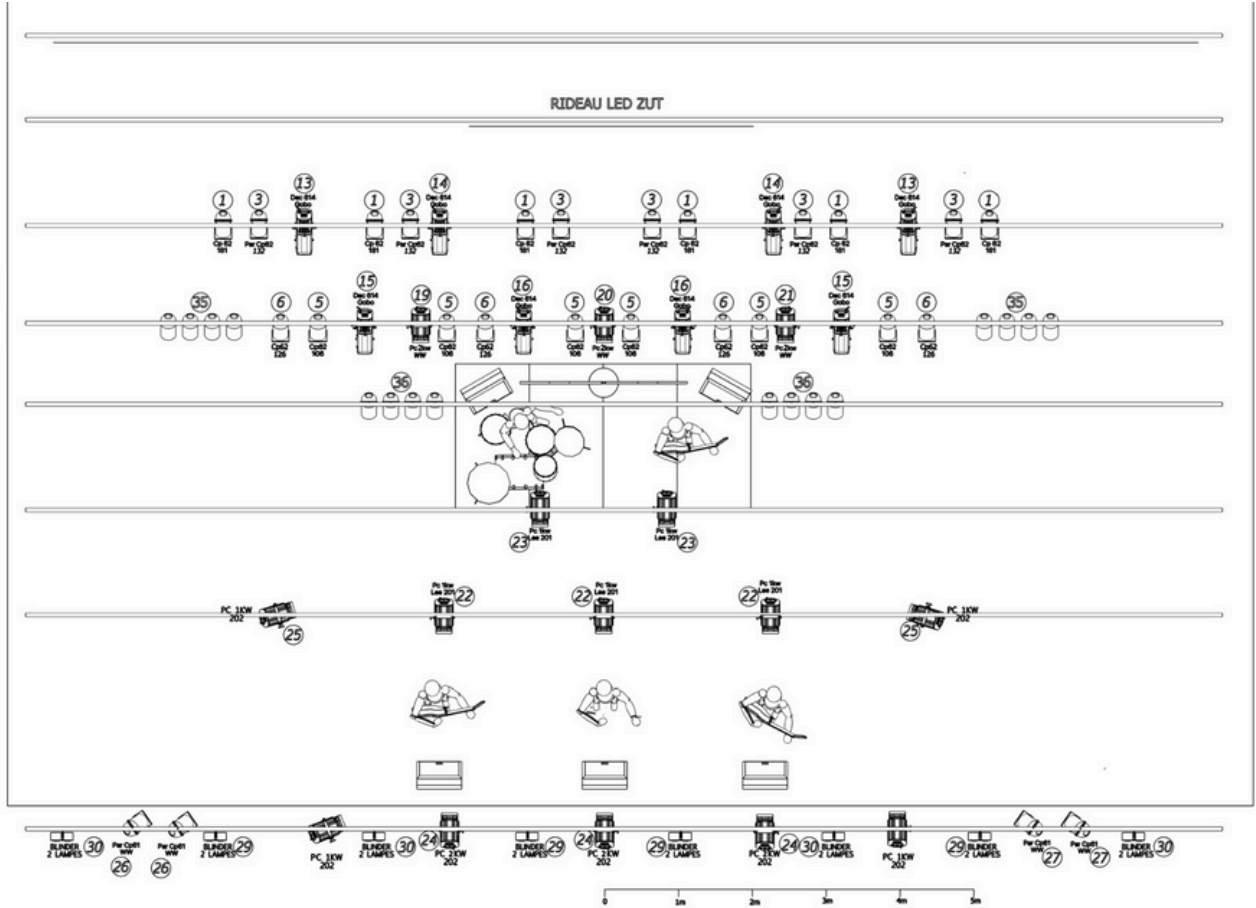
RIDEAU LED ZUT

1 3 13 1 3 14 1 3 3 1 14 3 1 13 3 1

Cp 62 181 | Par Cp62 132 | Dec 614 Gobo | Cp 62 181 | Par Cp62 132 | Dec 614 Gobo | Cp 62 181 | Par Cp62 132 | Par Cp62 132 | Cp 62 181 | Dec 614 Gobo | Par Cp62 132 | Cp 62 181 | Dec 614 Gobo | Par Cp62 132 | Cp 62 181

35 6 5 15 19 5 6 16 5 20 5 16 6 5 21 15 5 6 35

Cp62 126 | Cp62 106 | Dec 614 Gobo | Pc 2kw ww | Cp62 106 | Cp62 126 | Dec 614 Gobo | Cp62 106 | Pc 2kw ww | Cp62 106 | Dec 614 Gobo | Cp62 126 | Cp62 106 | Pc 2kw ww | Dec 614 Gobo | Cp62 106 | Cp62 126

36 36

Pc 1kw Lee 201 23 | Pc 1kw Lee 201 23

PC 1KW 202 25 | Pc 1kw Lee 201 22 | 22 Pc 1kw Lee 201 | 22 Pc 1kw Lee 201 | 25 PC 1KW 202

BLINDER 2 LAMPES 30 | Par Cp61 ww 26 | Par Cp61 ww 26 | BLINDER 2 LAMPES 29 | PC 1KW 202 | BLINDER 2 LAMPES 30 | 24 PC 2KW 202 | BLINDER 2 LAMPES 29 | 24 PC 2KW 202 | 29 BLINDER 2 LAMPES | PC 2KW 202 24 | 30 BLINDER 2 LAMPES | PC 1KW 202 | 29 BLINDER 2 LAMPES | Par Cp61 ww 27 | Par Cp61 ww 27 | BLINDER 2 LAMPES 30

0 1m 2m 3m 4m 5m